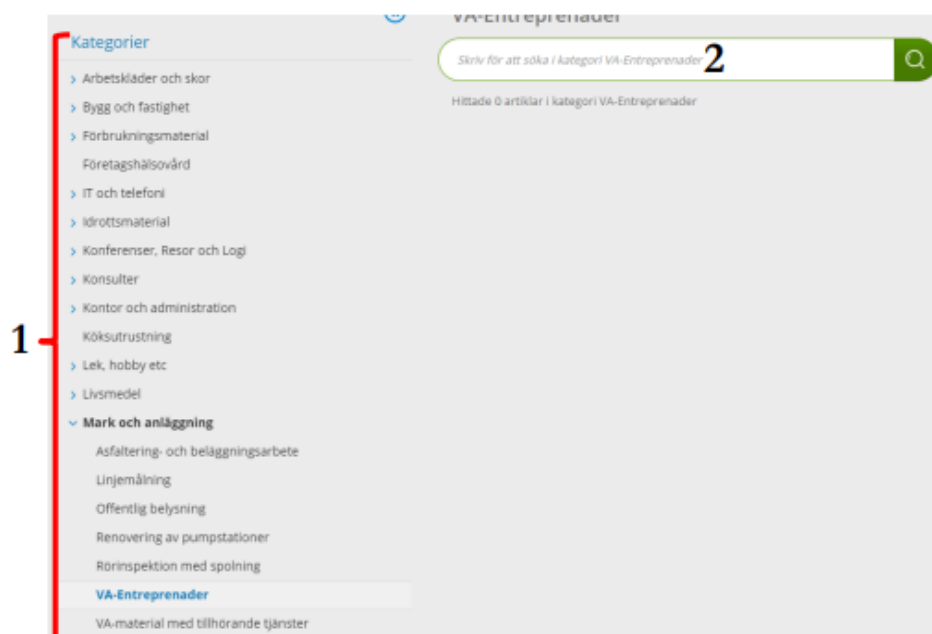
VA-Entreprenader

Kategorier

> Arbetskläder och skor
> Bygg och fastighet
> Förbrukningsmaterial
Företagshälsovård
> IT och telefoni
> Idrottsmaterial
> Konferenser, Resor och Logi
> Konsulter
> Kontor och administration
Köksutrustning
> Lek, hobby etc
> Livsmedel
Mark och anläggning
Asfaltering- och beläggningsarbete
Linjemålning
Offentlig belysning
Renovering av pumpstationer
Rörinspektion med spolning
VA-Entreprenader
VA-material med tillhörande tjänster

1

Skriv för att söka i kategori VA-Entreprenader 2

Hittade 0 artiklar i kategori VA-Entreprenader